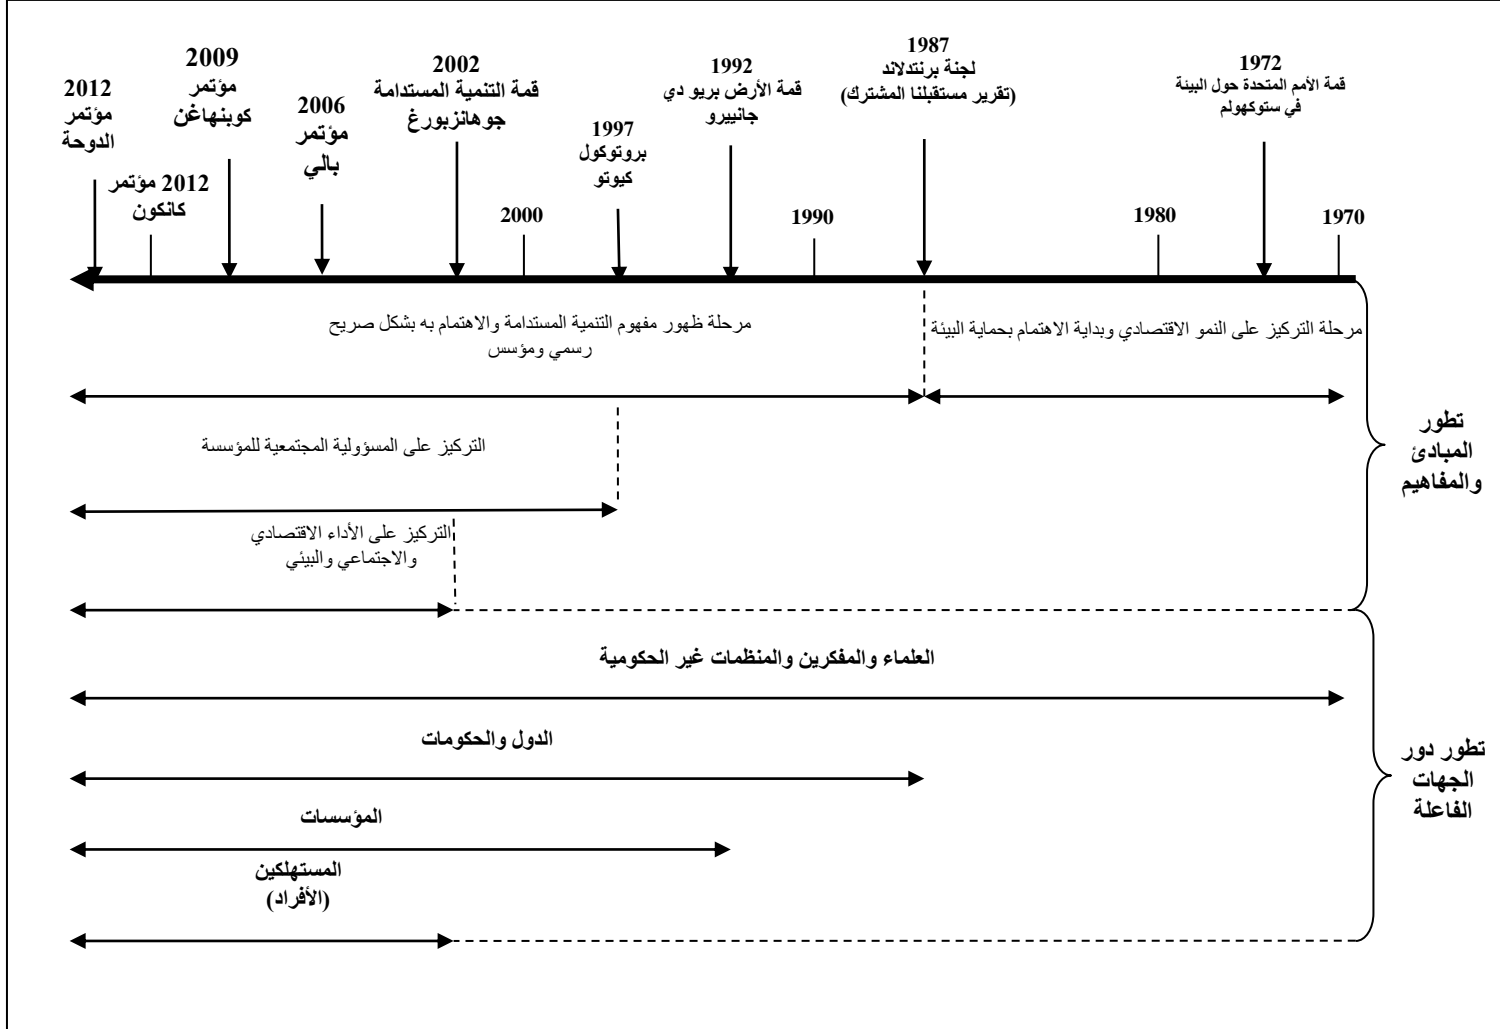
1972
قمة الأمم المتحدة حول البيئة في ستوكهولم

1987
لجنة برنتدلاند
(تقرير مستقبلنا المشترك)

1992
قمة الأرض بريو دي جانييرو

1997
بروتوكول كيوتو

2002
قمة التنمية المستدامة جوهانزبورغ

2006
مؤتمر بالي

2009
مؤتمر كوبنهاغن

2012 مؤتمر كانكون

2012
مؤتمر الدوحة

1970

1980

1990

2000

مرحلة التركيز على النمو الاقتصادي وبداية الاهتمام بحماية البيئة

مرحلة ظهور مفهوم التنمية المستدامة والاهتمام به بشكل صريح رسمي ومؤسس

التركيز على المسؤولية المجتمعية للمؤسسة

التركيز على الأداء الاقتصادي والاجتماعي والبيئي

تطور المبادئ والمفاهيم

العلماء والمفكرين والمنظمات غير الحكومية

الدول والحكومات

المؤسسات

المستهلكين (الأفراد)

تطور دور الجهات الفاعلة